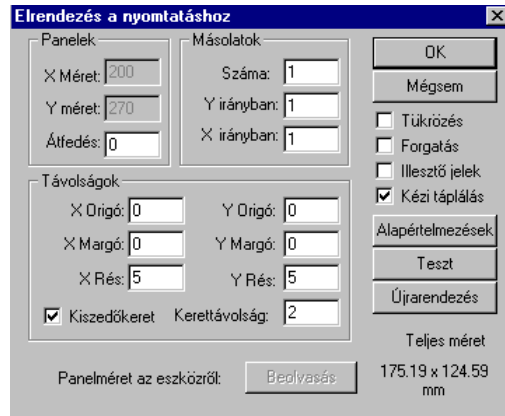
Elrendezés a nyomtatáshoz

Panelek
X Méret: 200
Y méret: 270
Átfedés: 0

Másolatok
Száma: 1
Y irányban: 1
X irányban: 1

OK
Mégsem
Tükrözés
Forgatás
Illesztő jelek
Kézi táplálás

Távolságok
X Origó: 0
Y Origó: 0
X Margó: 0
Y Margó: 0
X Rés: 5
Y Rés: 5
Kiszedőkeret
Kerettávolság: 2

Alapértelmezések
Teszt
Újrarendezés
Teljes méret
175.19 x 124.59 mm

Panelméret az eszközről:
Beolvasás